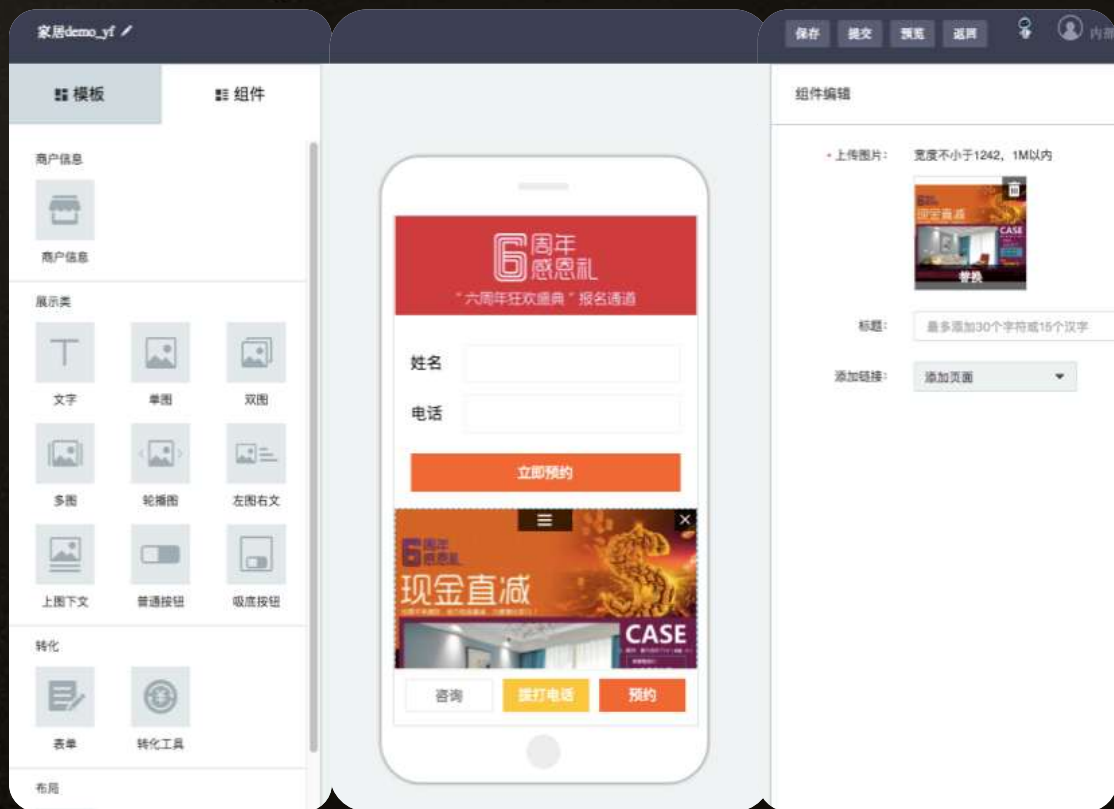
家居demo_yf

模板
组件

商户信息
商户信息

展示类
文字
单图
双图
多图
轮播图
左图右文
上图下文
普通按钮
吸底按钮

转化
表单
转化工具

布局

6周年感恩礼
"六周年狂欢盛典"报名通道

姓名
电话
立即预约

6周年感恩礼
现金直减
CASE

咨询
拨打电话
预约

保存
提交
预览
返回

组件编辑

* 上传图片：
宽度不小于1242，1M以内
替换

标题：
最多添加30个字符或15个汉字

添加链接：
添加页面